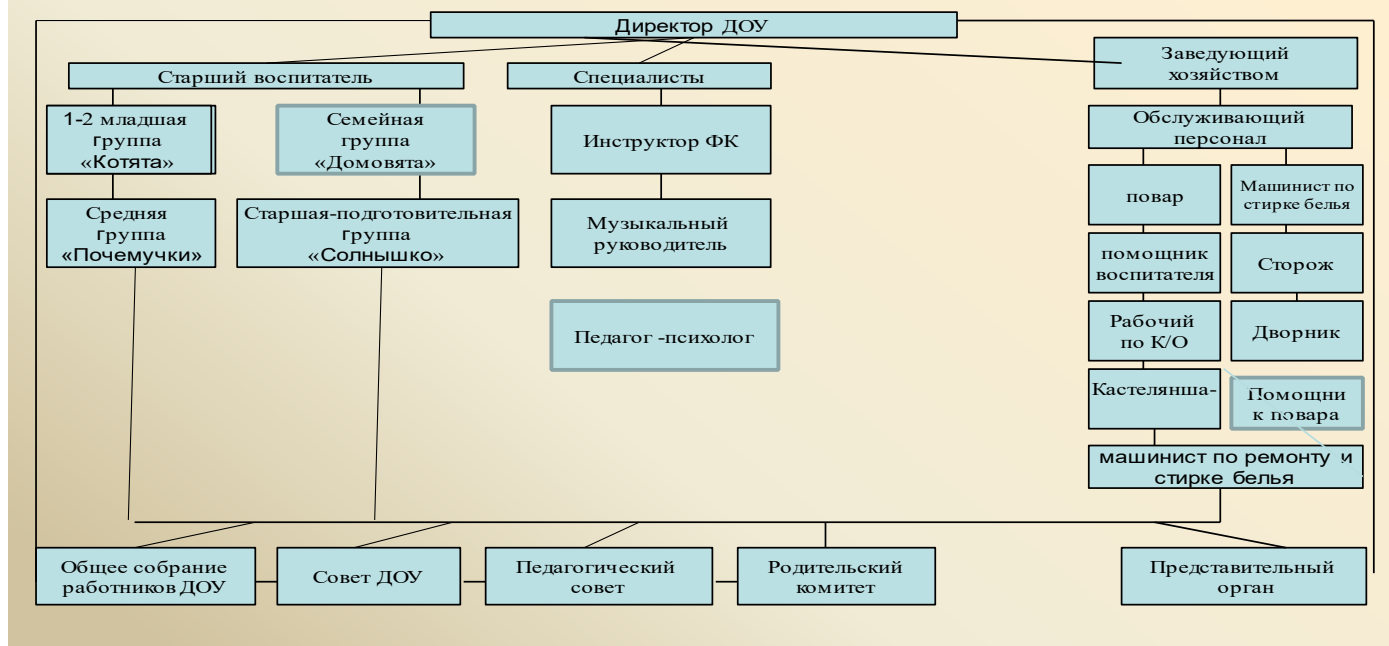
Директор ДОУ

Старший воспитатель

Специалисты

Заведующий хозяйством

1-2 младшая группа «Котята»

Семейная группа «Домовята»

Инструктор ФК

Обслуживающий персонал

Средняя группа «Почемучки»

Старшая-подготовительная группа «Солнышко»

Музыкальный руководитель

повар

Машинист по стирке белья

помощник воспитателя

Сторож

Педагог -психолог

Рабочий по К/О

Дворник

Кастелянша-

Помощник повара

машинист по ремонту и стирке белья

Общее собрание работников ДОУ

Совет ДОУ

Педагогический совет

Родительский комитет

Представительный орган